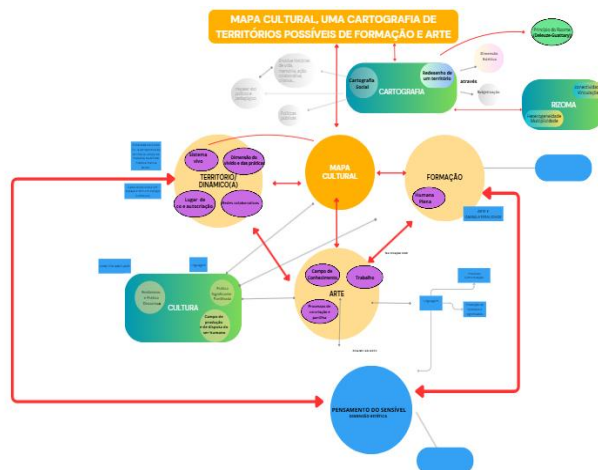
MAPA CULTURAL, UMA CARTOGRAFIA DE TERRITÓRIOS POSSÍVEIS DE FORMAÇÃO E ARTE

Princípio do Rizoma (Deleuze-Guattari)

Dimensão Estética

Cartografia Social

Rastreamento de um território

através

CARTOGRAFIA

Negociação

RIZOMA

Heterogeneidade Multiplicidade

TERRITÓRIO DINÂMICO(A)

Sistema Vivo

Dimensão de sentido e das práticas

Lugar de co-autorização

MAPA CULTURAL

FORMAÇÃO

Humana Plena

Campo de Conhecimento

Trabalho

ARTE

Processos de criação e partilha

CULTURA

PENSAMENTO DO SENSÍVEL